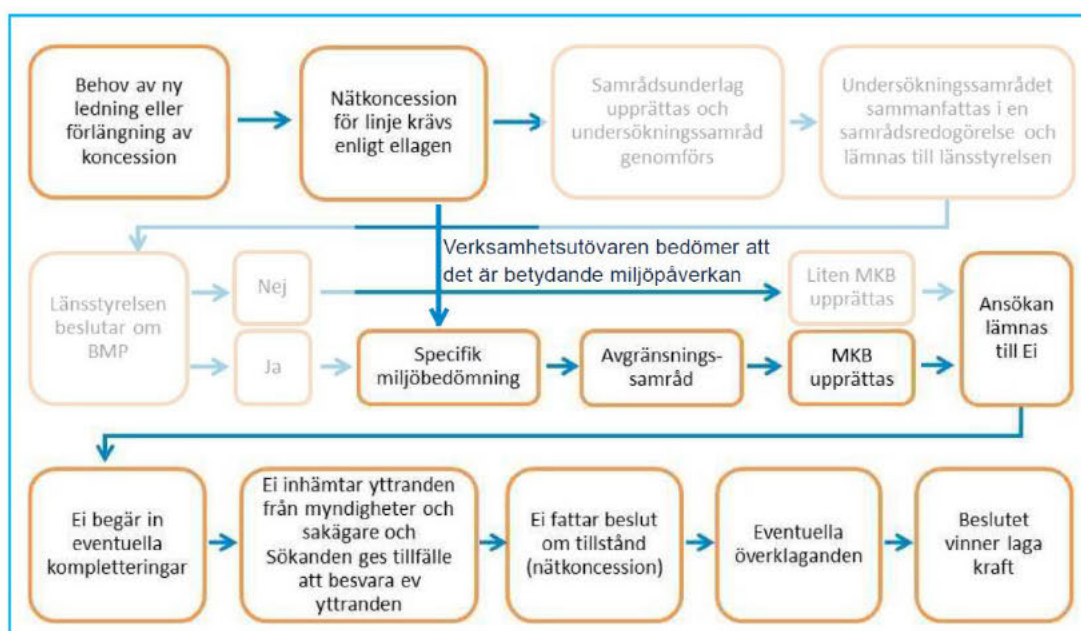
Behov av ny ledning eller förlängning av koncession

Nätkoncession för linje krävs enligt ellagen

Samrådsunderlag upprättas och undersökningssamråd genomförs

Undersökningssamrådet sammanfattas i en samrådsredogörelse och lämnas till länsstyrelsen

Verksamhetsutövaren bedömer att det är betydande miljöpåverkan

Länsstyrelsen beslutar om BMP

Nej

Ja

Liten MKB upprättas

Specifik miljöbedömning

Avgränsningssamråd

MKB upprättas

Ansökan lämnas till Ei

Ei begär in eventuella kompletteringar

Ei inhämtar yttranden från myndigheter och sakägare och Sökanden ges tillfälle att besvara ev yttranden

Ei fattar beslut om tillstånd (nätkoncession)

Eventuella överklaganden

Beslutet vinner laga kraft